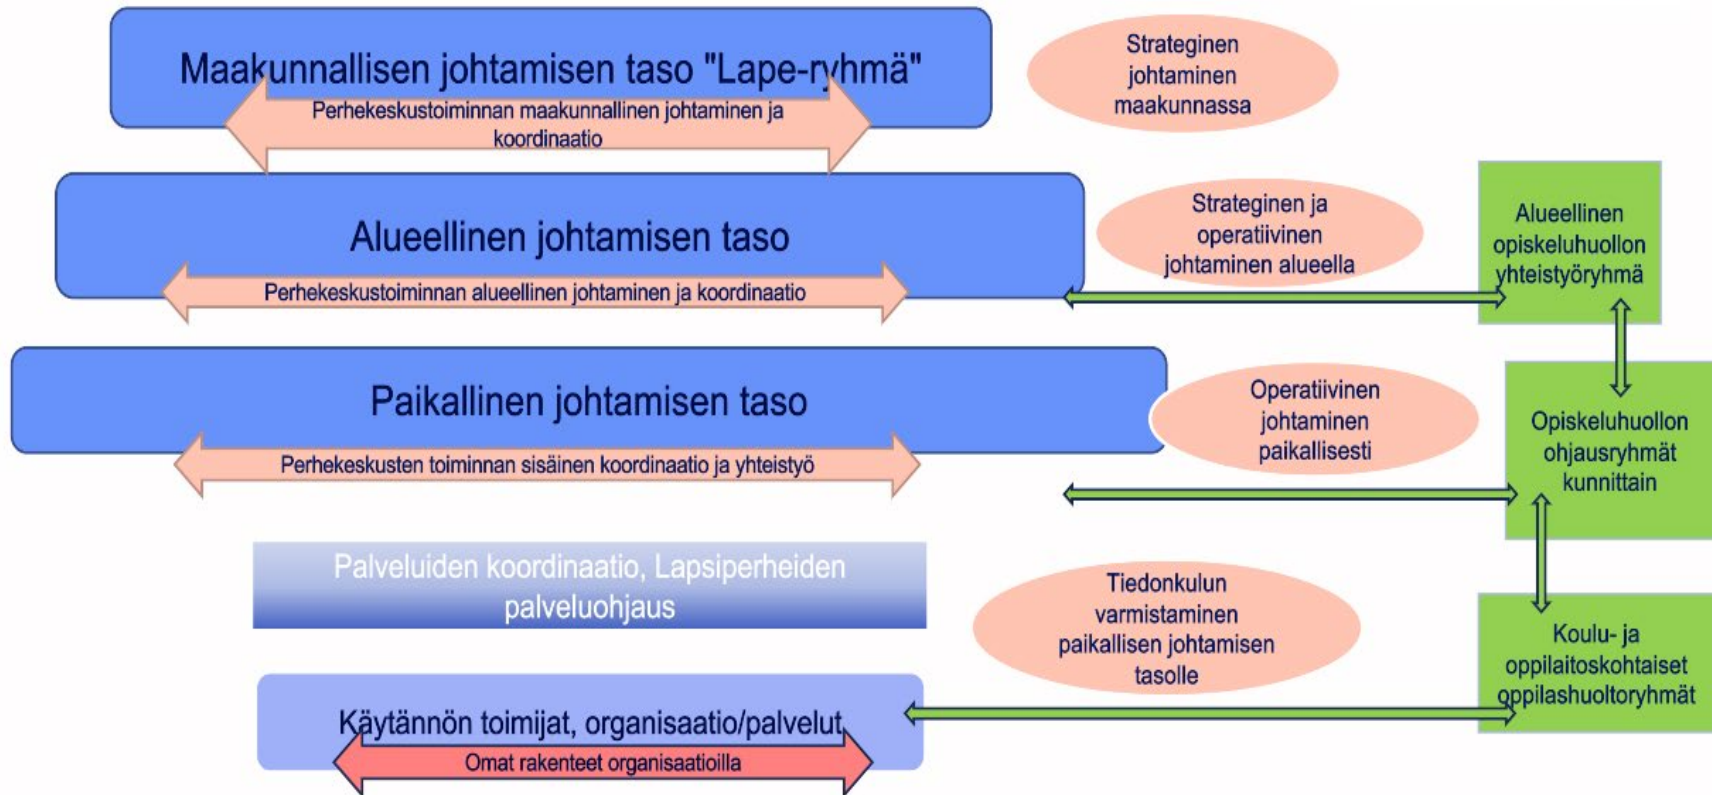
Maakunnallisen johtamisen taso "Lape-ryhmä"

Perhekeskustoiminnan maakunnallinen johtaminen ja koordinaatio

Strateginen johtaminen maakunnassa

Alueellinen johtamisen taso

Perhekeskustoiminnan alueellinen johtaminen ja koordinaatio

Strateginen ja operatiivinen johtaminen alueella

Alueellinen opiskeluhuollon yhteistyöryhmä

Paikallinen johtamisen taso

Perhekeskusten toiminnan sisäinen koordinaatio ja yhteistyö

Operatiivinen johtaminen paikallisesti

Opiskeluhuollon ohjausryhmät kunnittain

Palveluiden koordinaatio, Lapsiperheiden palveluohjaus

Tiedonkulun varmistaminen paikallisen johtamisen tasolle

Koulu- ja oppilaitoskohtaiset oppilashuoltoryhmät

Käytännön toimijat, organisaatio/palvelut

Omat rakenteet organisaatioilla